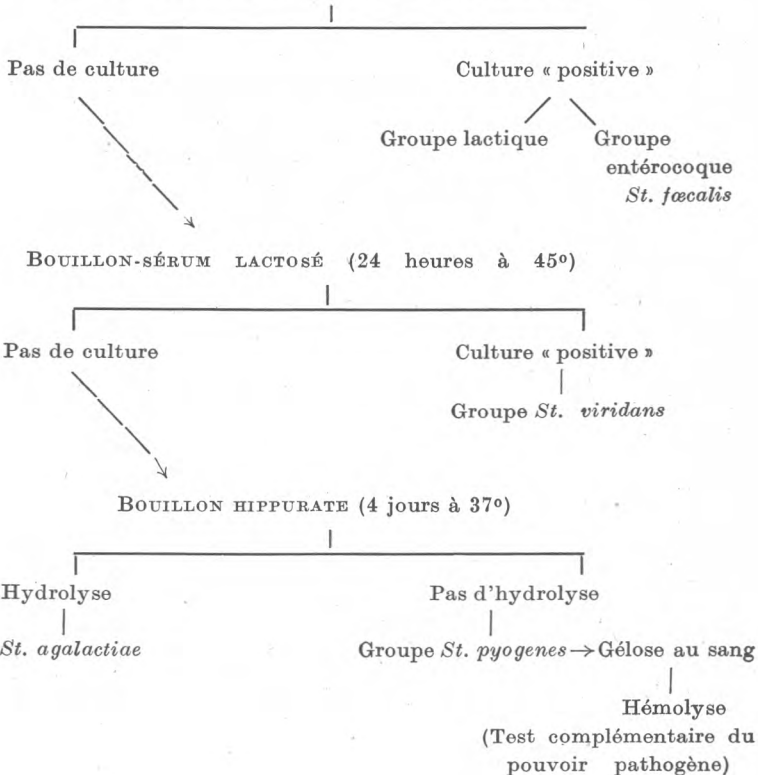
Pas de culture

Culture « positive »

Groupe lactique

Groupe entérocoque
*St. fœcalis*

Bouillon-sérum lactosé (24 heures à 45°)

Pas de culture

Culture « positive »

Groupe *St. viridans*

Bouillon hippurate (4 jours à 37°)

Hydrolyse

*St. agalactiae*

Pas d'hydrolyse

Groupe *St. pyogenes* $\rightarrow$ Gélose au sang

Hémolyse
(Test complémentaire du pouvoir pathogène)